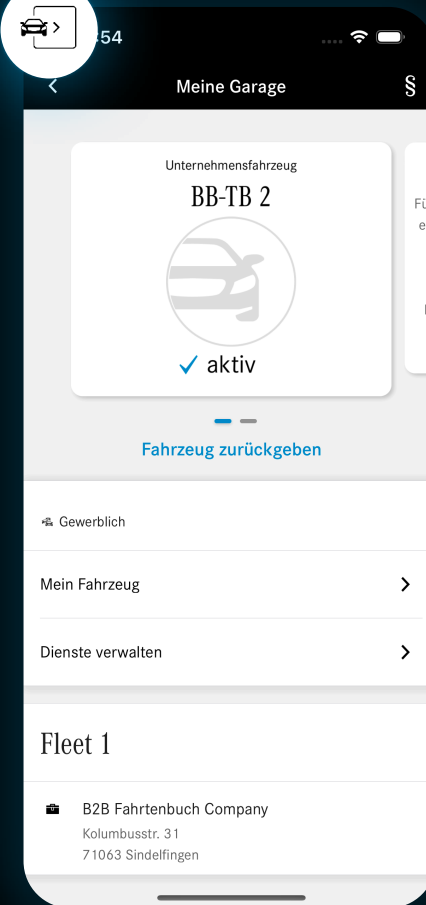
:54

Meine Garage

§

Unternehmensfahrzeug

BB-TB 2

aktiv

Fü

e

Fahrzeug zurückgeben

Gewerblich

Mein Fahrzeug

Dienste verwalten

Fleet 1

B2B Fahrtenbuch Company

Kolumbusstr. 31

71063 Sindelfingen